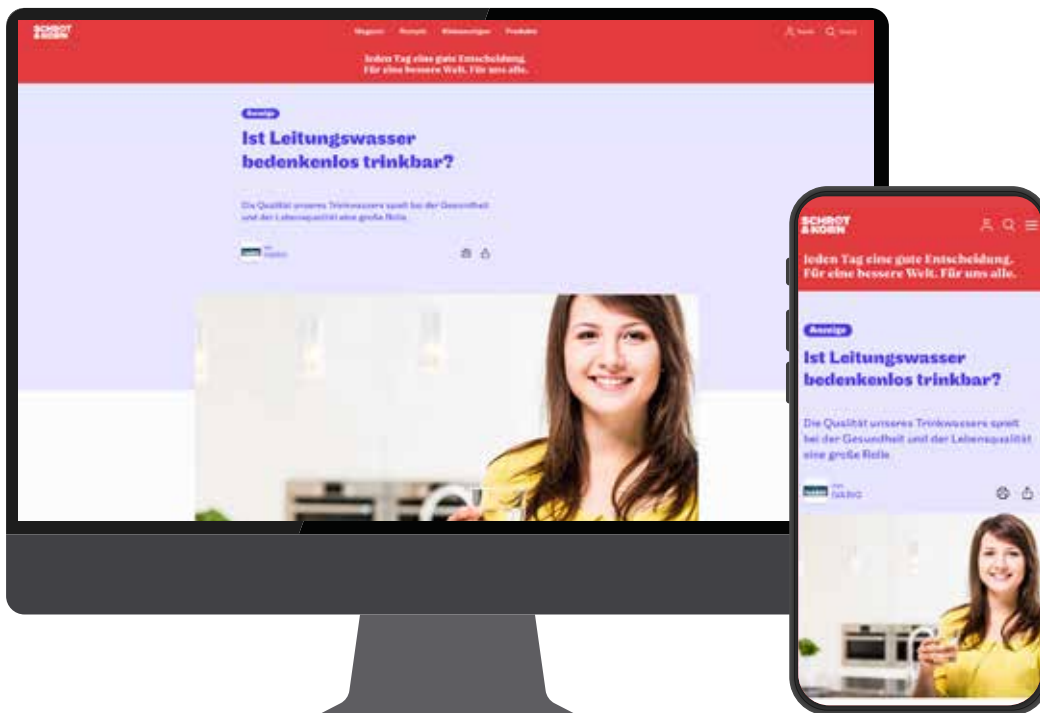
SCHROT & KORN

Magazin Rezepte Bildnesungen Produkte

Jeden Tag eine gute Entscheidung.
Für eine bessere Welt. Für uns alle.

Anzeige

Ist Leitungswasser bedenkenlos trinkbar?

Die Qualität unseres Trinkwassers spielt bei der Gesundheit und der Lebensqualität eine große Rolle.

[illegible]

SCHROT & KORN

Jeden Tag eine gute Entscheidung.
Für eine bessere Welt. Für uns alle.

Anzeige

Ist Leitungswasser bedenkenlos trinkbar?

Die Qualität unseres Trinkwassers spielt bei der Gesundheit und der Lebensqualität eine große Rolle

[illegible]